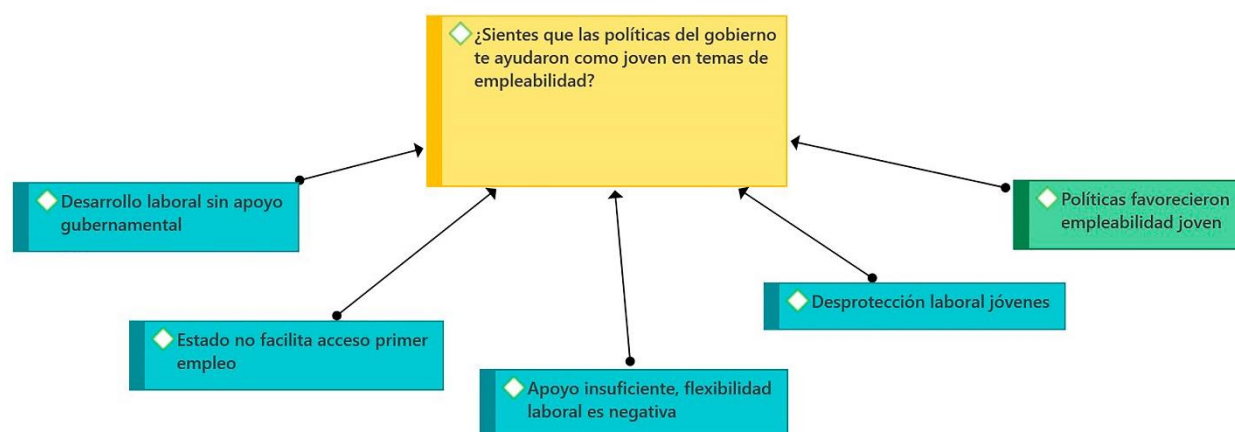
¿Sientes que las políticas del gobierno te ayudaron como joven en temas de empleabilidad?

Desarrollo laboral sin apoyo gubernamental

Políticas favorecieron empleabilidad joven

Desprotección laboral jóvenes

Estado no facilita acceso primer empleo

Apoyo insuficiente, flexibilidad laboral es negativa